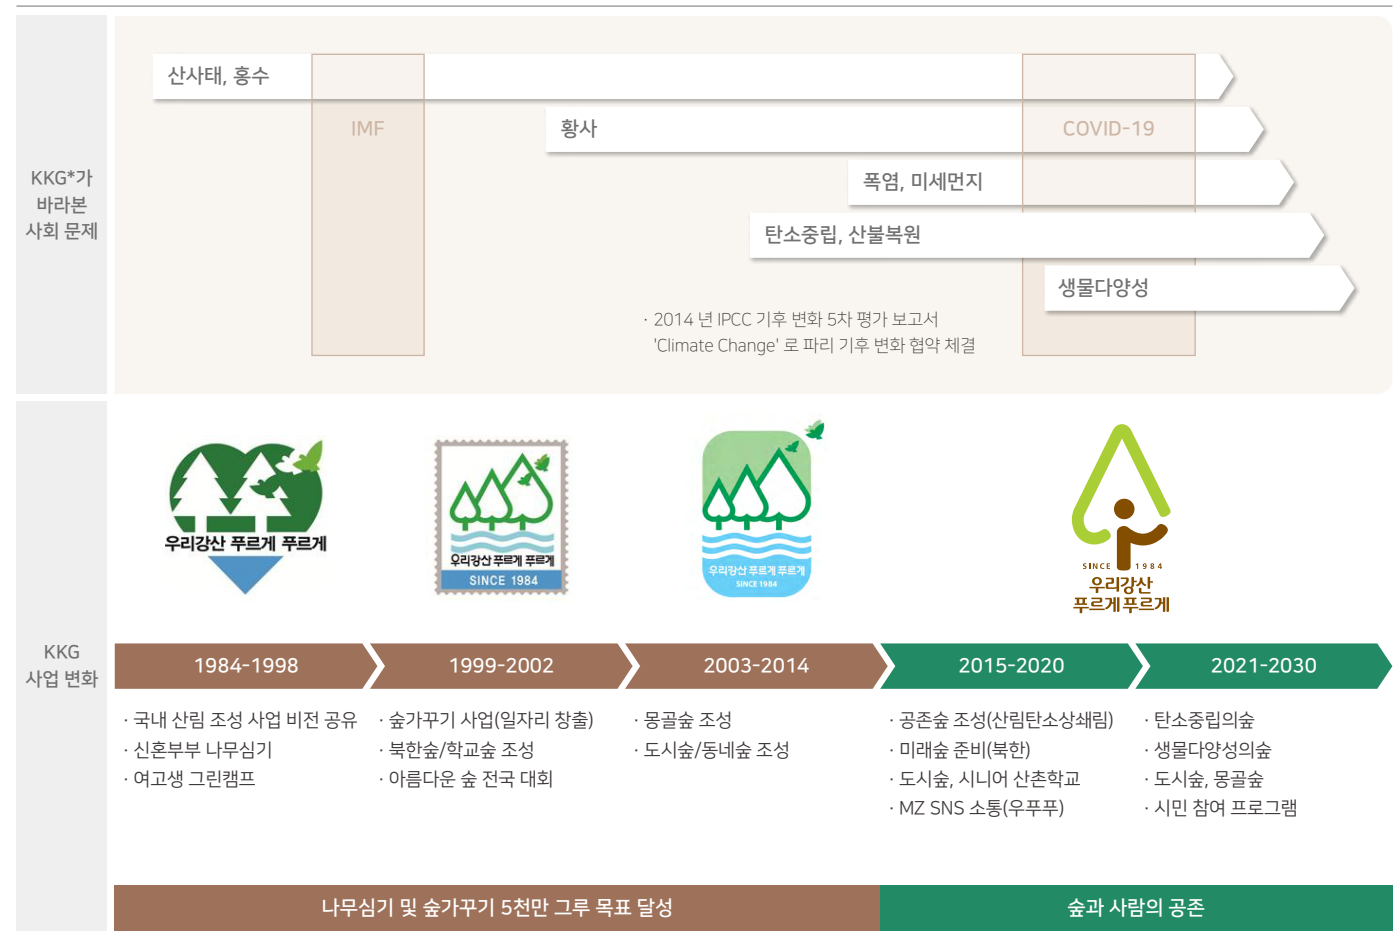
KKG*가 바라본 사회 문제

산사태, 홍수

IMF

황사

COVID-19

폭염, 미세먼지

탄소중립, 산불복원

생물다양성

· 2014 년 IPCC 기후 변화 5차 평가 보고서
'Climate Change' 로 파리 기후 변화 협약 체결

KKG 사업 변화

우리강산 푸르게 푸르게

우리강산 푸르게 푸르게
SINCE 1984

우리강산 푸르게 푸르게
SINCE 1984

SINCE 1984
우리강산 푸르게푸르게

1984-1998

1999-2002

2003-2014

2015-2020

2021-2030

· 국내 산림 조성 사업 비전 공유
· 신혼부부 나무심기
· 여고생 그린캠프

· 숲가꾸기 사업(일자리 창출)
· 북한숲/학교숲 조성
· 아름다운 숲 전국 대회

· 몽골숲 조성
· 도시숲/동네숲 조성

· 공존숲 조성(산림탄소상쇄림)
· 미래숲 준비(북한)
· 도시숲, 시니어 산촌학교
· MZ SNS 소통(우푸푸)

· 탄소중립의숲
· 생물다양성의숲
· 도시숲, 몽골숲
· 시민 참여 프로그램

나무심기 및 숲가꾸기 5천만 그루 목표 달성

숲과 사람의 공존